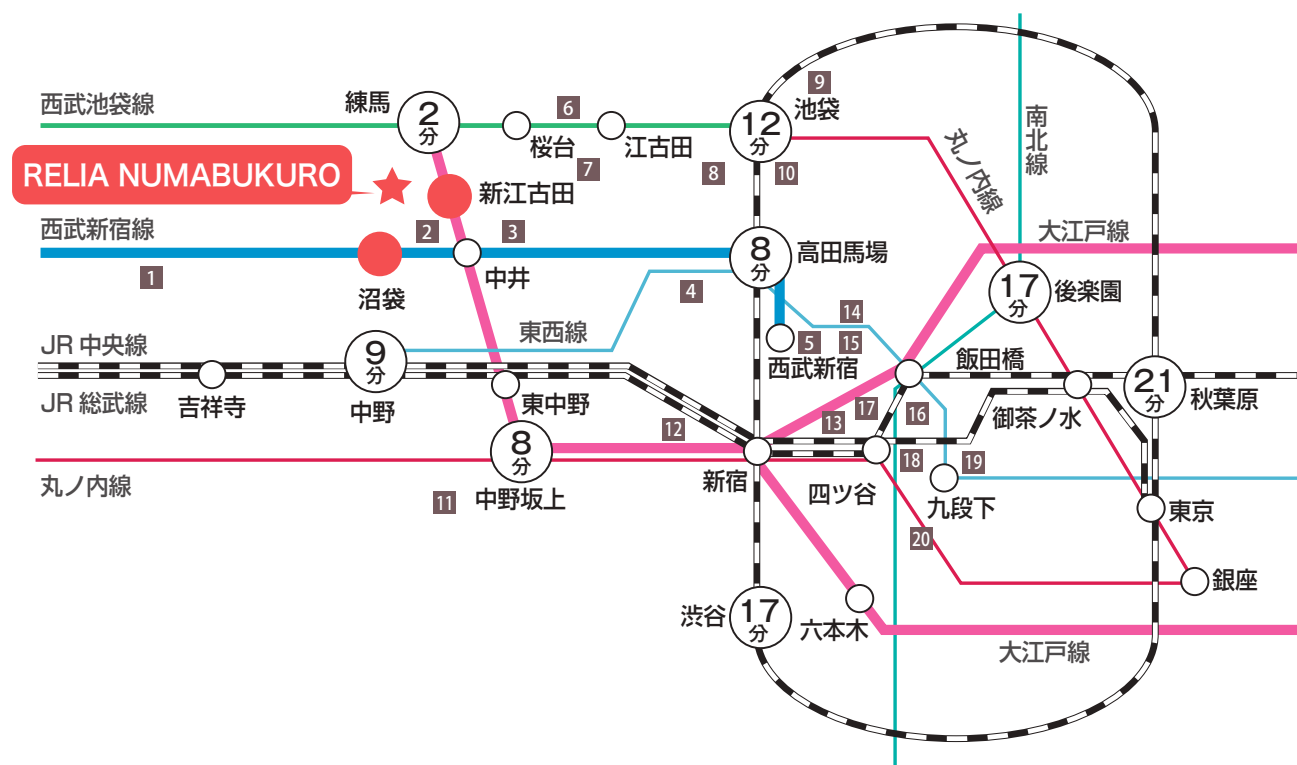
西武池袋線
練馬
2分
6
桜台
江古田
7
8
9
池袋
12分
10
丸ノ内線
南北線
RELIA NUMABUKURO
新江古田
西武新宿線
2
中井
3
8分
高田馬場
大江戸線
1
沼袋
4
17分
後楽園
東西線
14
5
15
西武新宿
JR 中央線
9分
飯田橋
21分
秋葉原
JR 総武線
吉祥寺
中野
東中野
17
16
御茶ノ水
13
12
8分
丸ノ内線
中野坂上
新宿
四ツ谷
18
19
11
九段下
東京
20
銀座
渋谷
17分
六本木
大江戸線